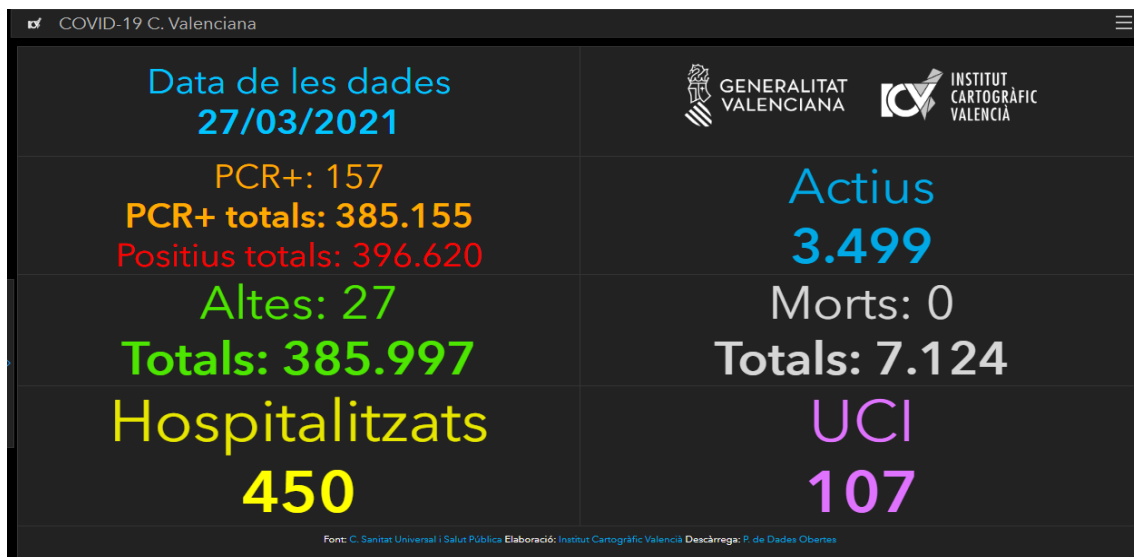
COVID-19 C. Valenciana

Data de les dades
27/03/2021

GENERALITAT VALENCIANA

ICV INSTITUT CARTOGRÀFIC VALENCIÀ

PCR+: 157
PCR+ totals: 385.155
Positius totals: 396.620

Actius
3.499

Altes: 27
Totals: 385.997

Morts: 0
Totals: 7.124

Hospitalitzats
450

UCI
107

Font: C. Sanitat Universal i Salut Pública Elaboració: Institut Cartogràfic Valencià Descàrrega: P. de Dades Obertes